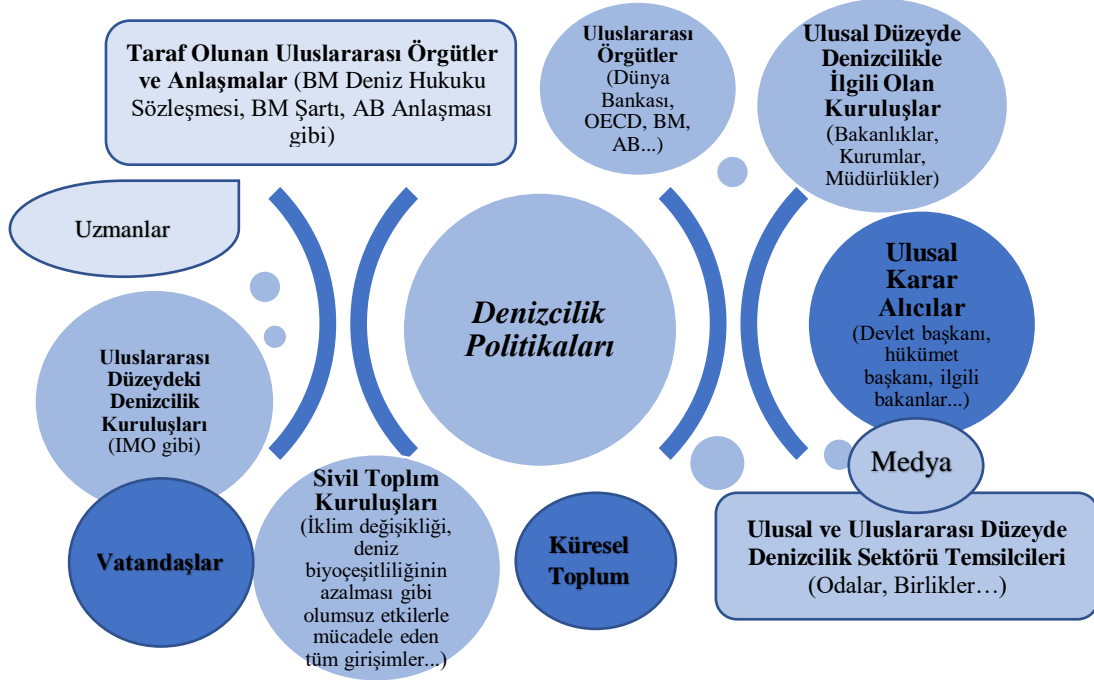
Taraf Olunan Uluslararası Örgütler ve Anlaşmalar (BM Deniz Hukuku Sözleşmesi, BM Şartı, AB Anlaşması gibi)

Uluslararası Örgütler (Dünya Bankası, OECD, BM, AB...)

Ulusal Düzeyde Denizcilikle İlgili Olan Kuruluşlar (Bakanlıklar, Kurumlar, Müdürlükler)

Uzmanlar

Denizcilik Politikaları

Ulusal Karar Alıcılar (Devlet başkanı, hükümet başkanı, ilgili bakanlar...)

Uluslararası Düzeydeki Denizcilik Kuruluşları (IMO gibi)

Medya

Sivil Toplum Kuruluşları (İklim değişikliği, deniz biyoçeşitliliğinin azalması gibi olumsuz etkilerle mücadele eden tüm girişimler...)

Vatandaşlar

Küresel Toplum

Ulusal ve Uluslararası Düzeyde Denizcilik Sektörü Temsilcileri (Odalar, Birlikler…)